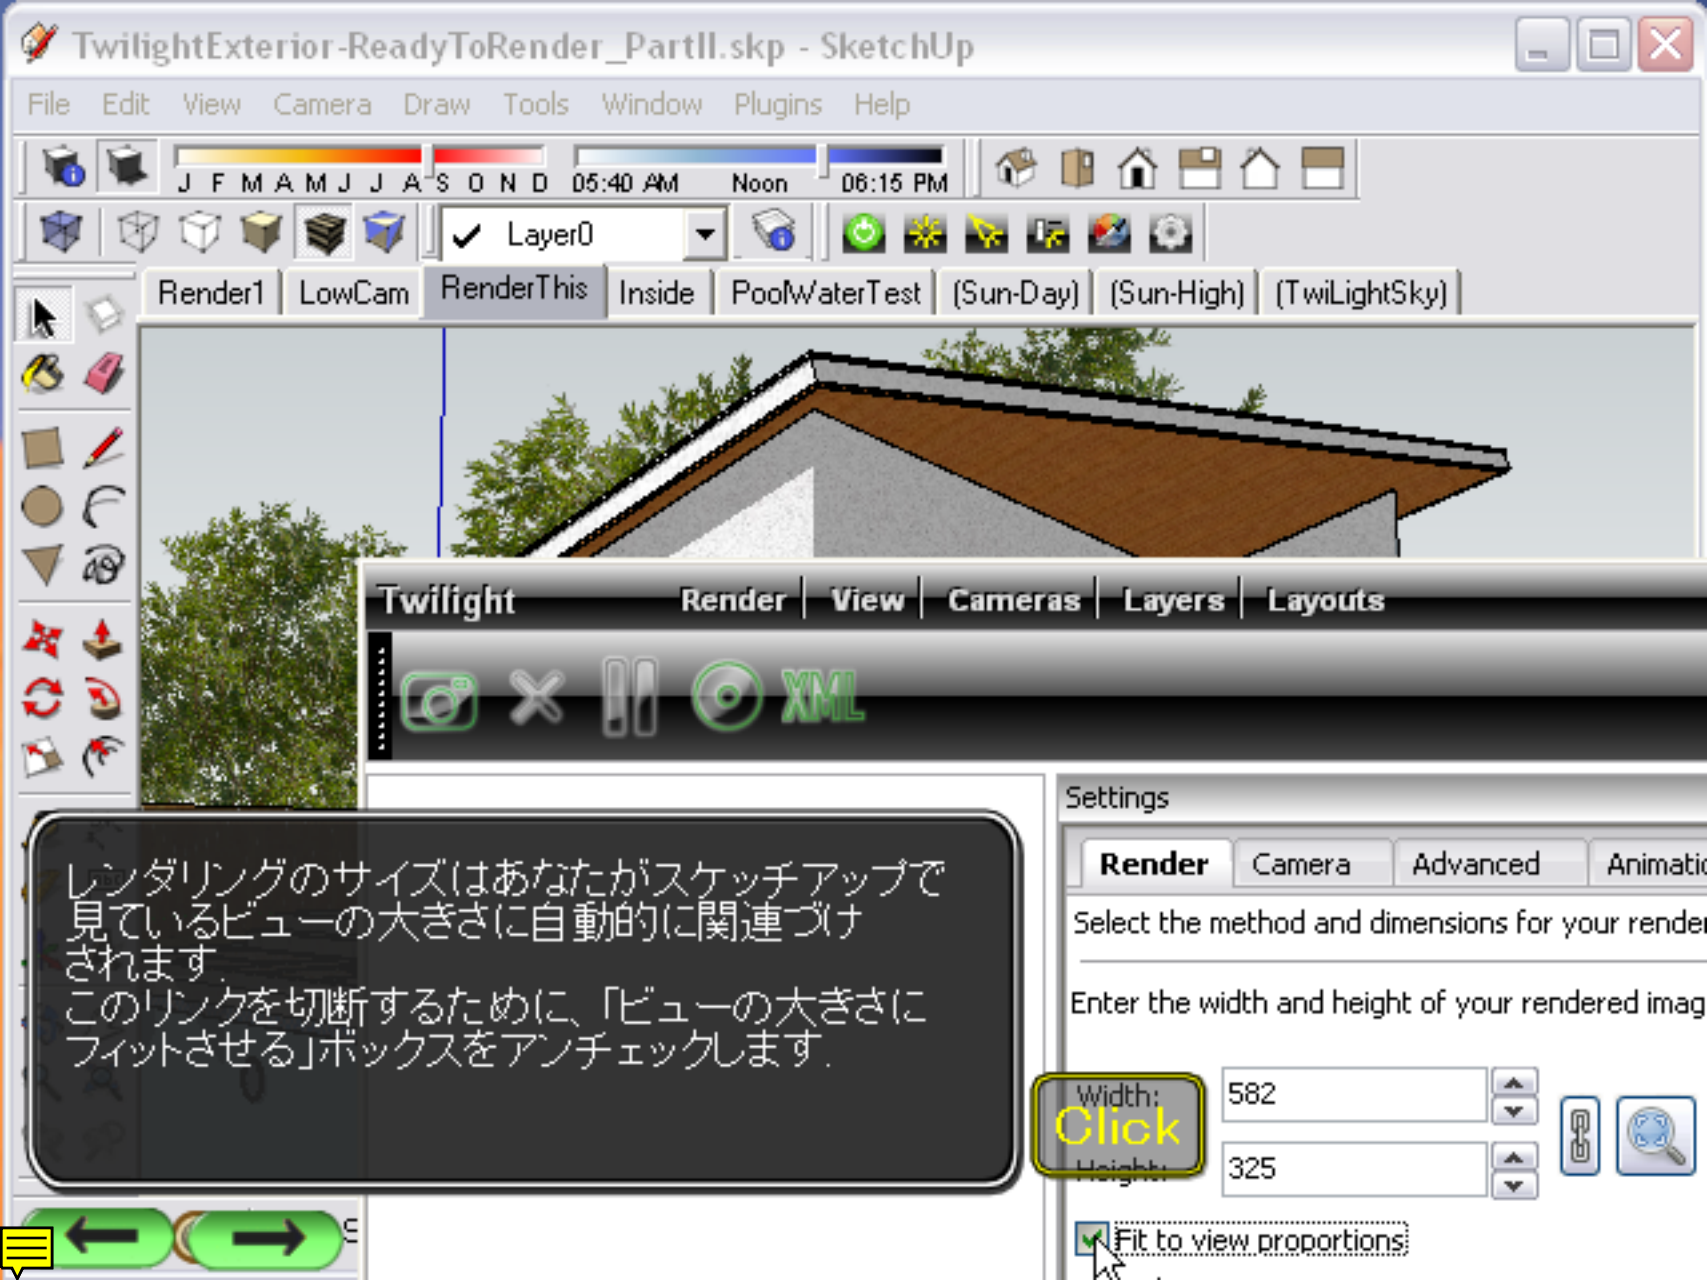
TwilightExterior-ReadyToRender_PartII.skp - SketchUp

File Edit View Camera Draw Tools Window Plugins Help

J F M A M J J A S O N D 05:40 AM Noon 06:15 PM

Layer0

Render1 LowCam RenderThis Inside PoolWaterTest (Sun-Day) (Sun-High) (TwiLightSky)

Twilight Render View Cameras Layers Layouts

XML

Settings

Render Camera Advanced Animatic

Select the method and dimensions for your rende

Enter the width and height of your rendered imag

Width:
Click
Height:

582

325

Fit to view proportions

レンダリングのサイズはあなたがスケッチアップで見ているビューの大きさに自動的に関連づけされます。
このリンクを切断するために、「ビューの大きさにフィットさせる」ボックスをアンチェックします。